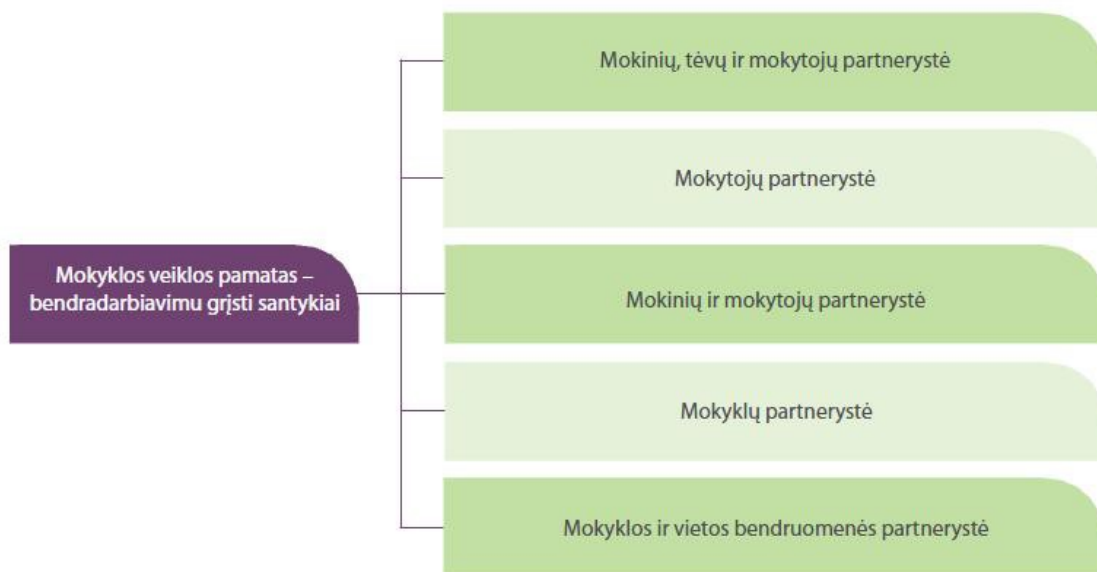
Mokyklos veiklos pamatas – bendradarbiavimu grįsti santykiai

Mokinių, tėvų ir mokytojų partnerystė

Mokytojų partnerystė

Mokinių ir mokytojų partnerystė

Mokyklų partnerystė

Mokyklos ir vietos bendruomenės partnerystė